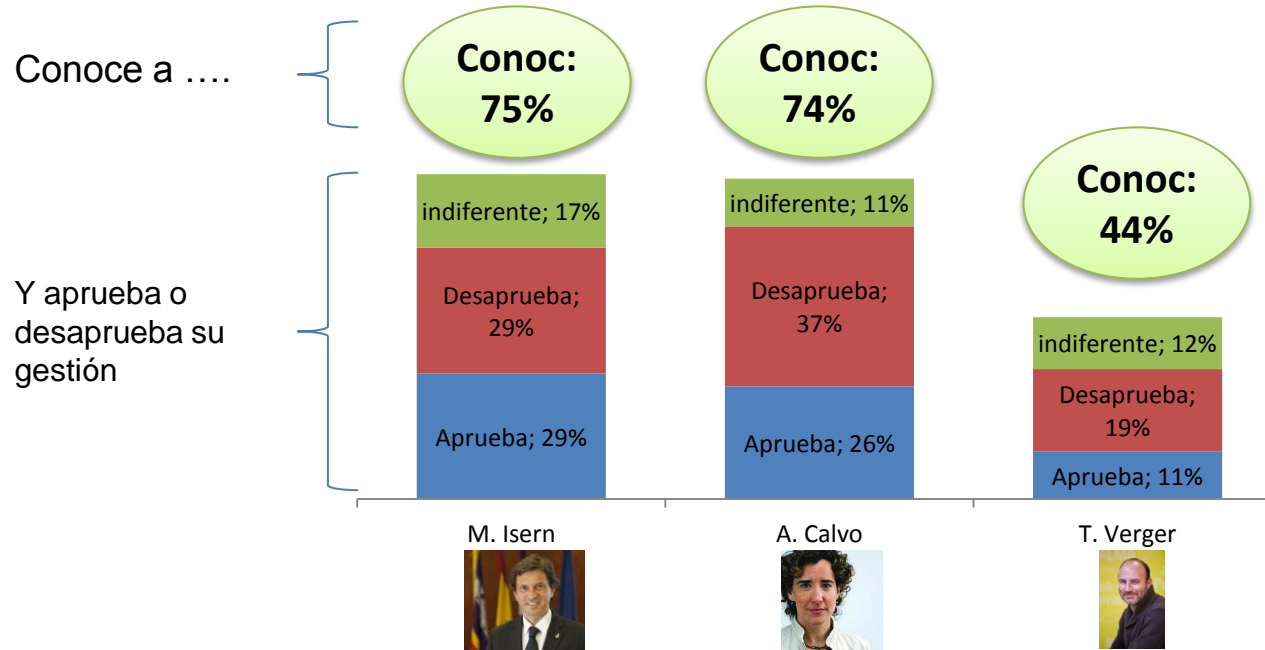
Conoce a ….

Conoc: 75%

Conoc: 74%

Conoc: 44%

Y aprueba o desaprueba su gestión

indiferente; 17%
Desaprueba; 29%
Aprueba; 29%

indiferente; 11%
Desaprueba; 37%
Aprueba; 26%

indiferente; 12%
Desaprueba; 19%
Aprueba; 11%

M. Isern

A. Calvo

T. Verger